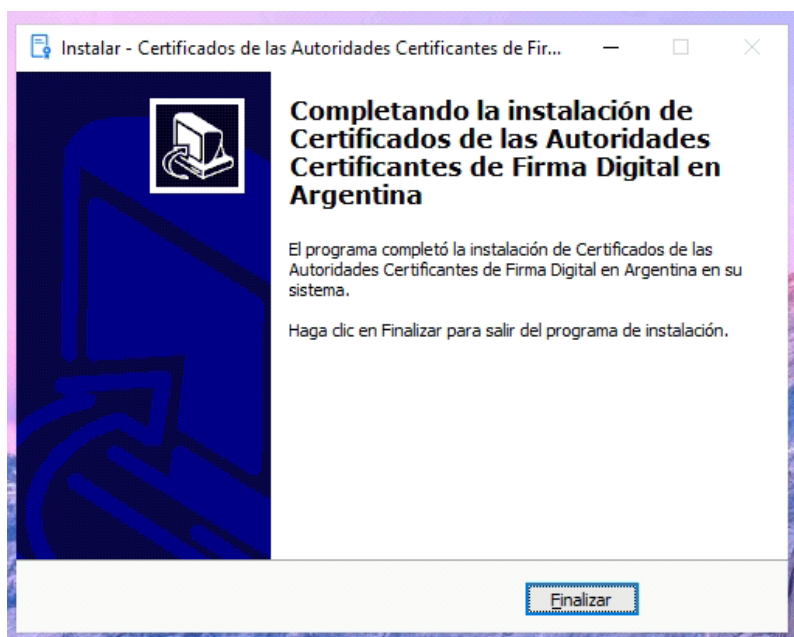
Instalar - Certificados de las Autoridades Certificantes de Fir...

Completando la instalación de Certificados de las Autoridades Certificantes de Firma Digital en Argentina

El programa completó la instalación de Certificados de las Autoridades Certificantes de Firma Digital en Argentina en su sistema.

Haga clic en Finalizar para salir del programa de instalación.

Finalizar